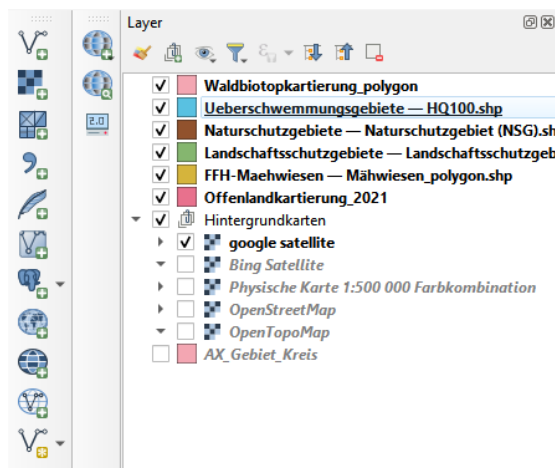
Layer

Waldbiotopkartierung_polygon
Ueberschwemmungsgebiete — HQ100.shp
Naturschutzgebiete — Naturschutzgebiet (NSG).sh
Landschaftsschutzgebiete — Landschaftsschutzgeb
FFH-Maehwiesen — Mähwiesen_polygon.shp
Offenlandkartierung_2021
Hintergrundkarten
google satellite
Bing Satellite
Physische Karte 1:500 000 Farbkombination
OpenStreetMap
OpenTopoMap
AX_Gebiet_Kreis